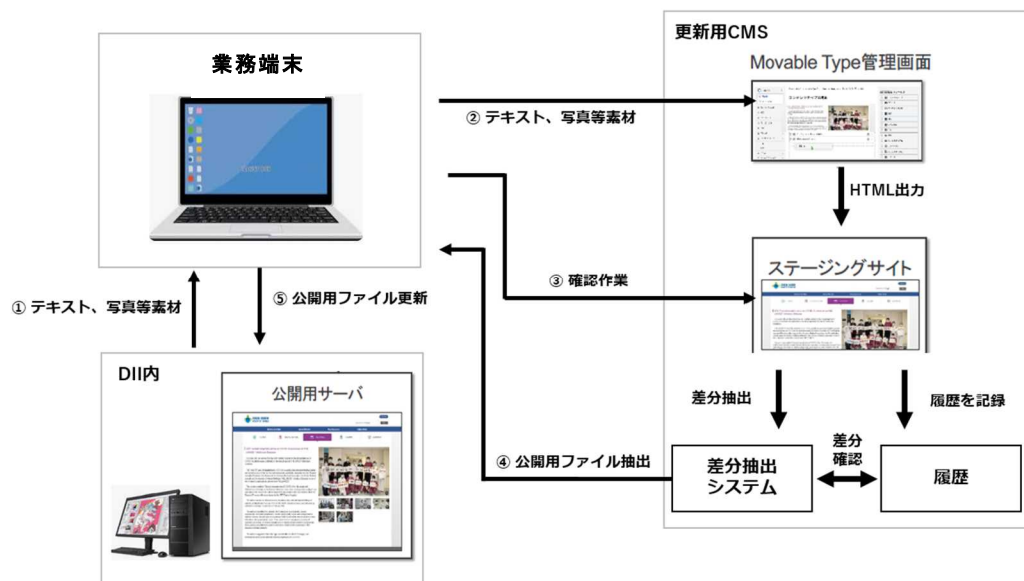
業務端末

① テキスト、写真等素材

⑤ 公開用ファイル更新

DII内

公開用サーバ

② テキスト、写真等素材

③ 確認作業

④ 公開用ファイル抽出

更新用CMS

Movable Type管理画面

HTML出力

ステージングサイト

差分抽出

履歴を記録

差分確認

差分抽出システム

履歴